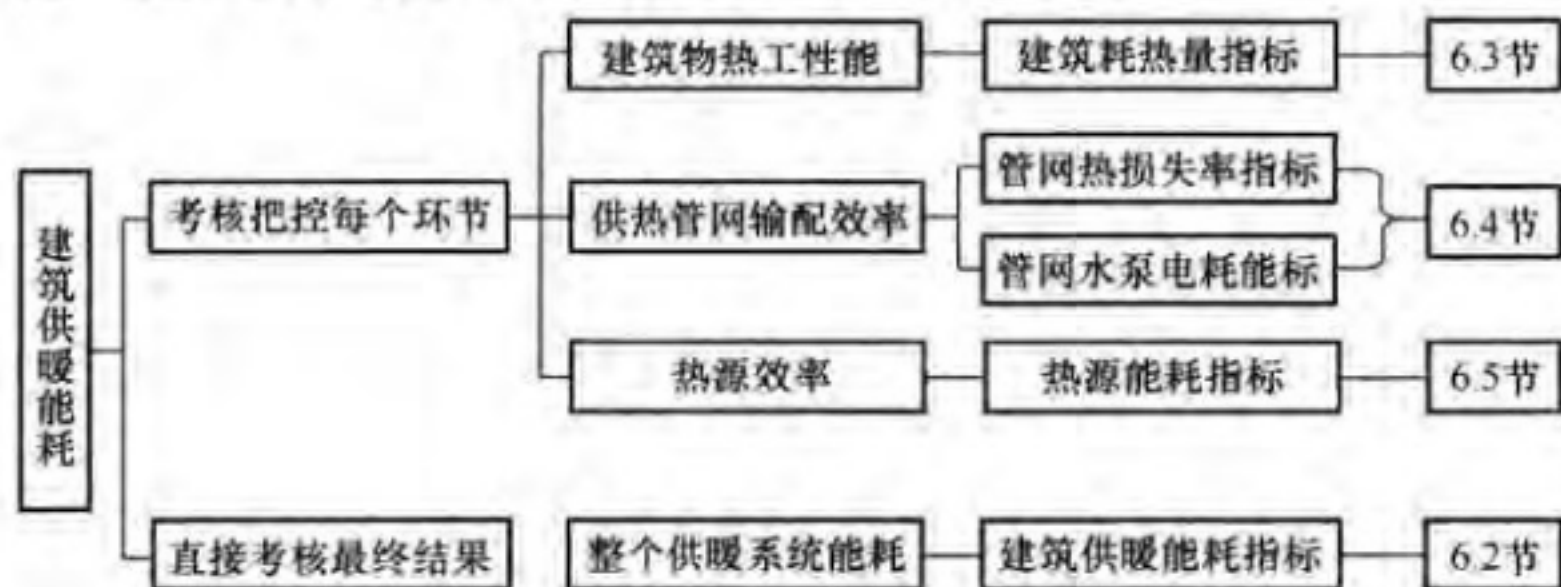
建筑供暖能耗

考核把控每个环节

建筑物热工性能
建筑耗热量指标
6.3节

供热管网输配效率
管网热损失率指标
管网水泵电耗能标
6.4节

热源效率
热源能耗指标
6.5节

直接考核最终结果
整个供暖系统能耗
建筑供暖能耗指标
6.2节